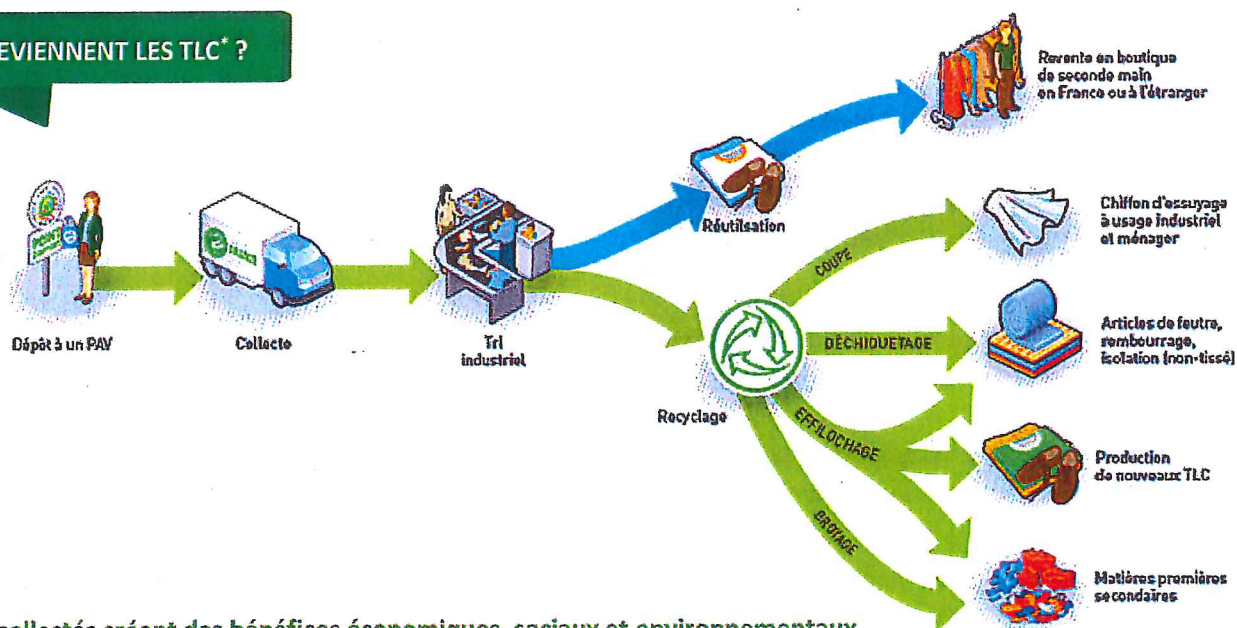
EVIENNENT LES TLC* ?

Revente en boutique de seconde main en France ou à l'étranger

Réutilisation

Chiffon d'essuyage à usage industriel et ménager

COUPE

Articles de feutre, rembourrage, isolation (non-tissé)

DÉCHIQUETAGE

Dépôt à un PAV

Collecte

Tri industriel

Recyclage

EFFILOCHAGE

Production de nouveaux TLC

BROYAGE

Matières premières secondaires

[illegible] collectés créent des bénéfices économiques, sociaux et environnementaux